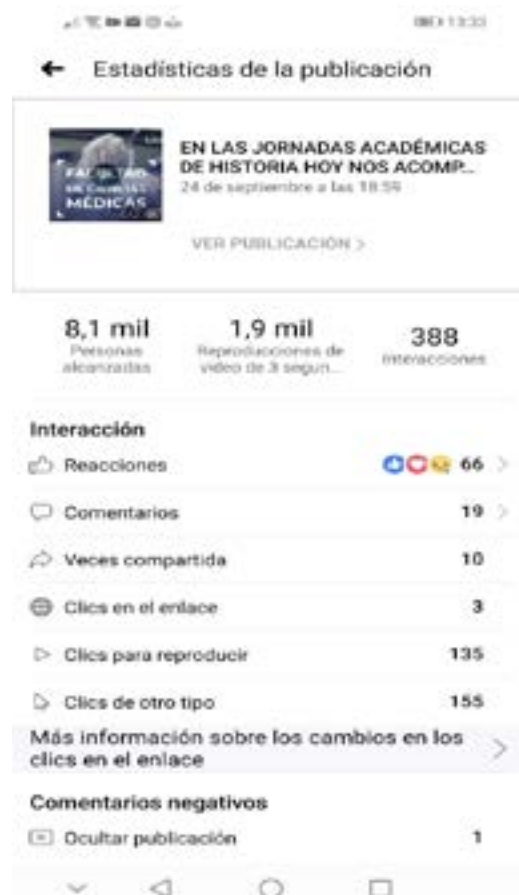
13:33

Estadísticas de la publicación

FACULTAD DE CIENCIAS MÉDICAS

EN LAS JORNADAS ACADÉMICAS DE HISTORIA HOY NOS ACOMP...
24 de septiembre a las 18:59

VER PUBLICACIÓN >

8,1 mil
Personas alcanzadas

1,9 mil
Reproducciones de video de 3 segun...

388
Interacciones

Interacción

Reacciones 66

Comentarios 19

Veces compartida 10

Clics en el enlace 3

Clics para reproducir 135

Clics de otro tipo 155

Más información sobre los cambios en los clics en el enlace

Comentarios negativos

Ocultar publicación 1